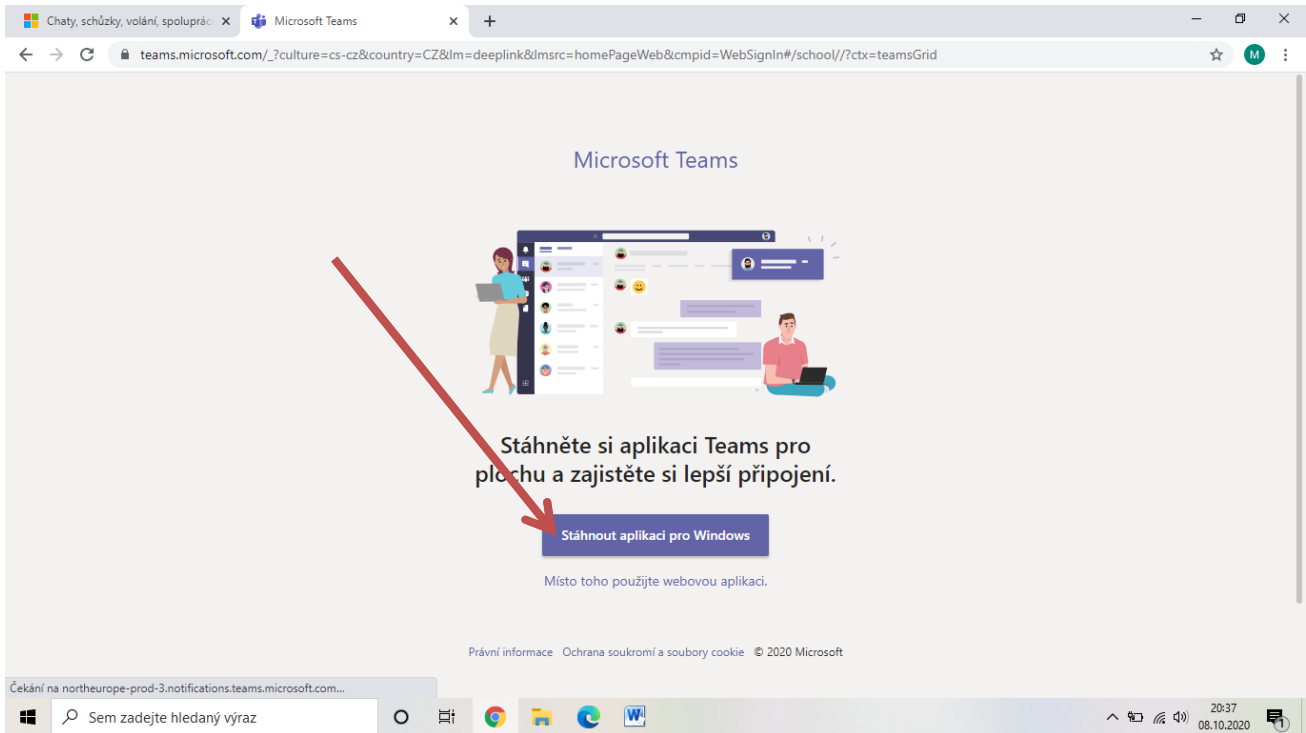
Chaty, schůzky, volání, spolupráce ×
Microsoft Teams ×
+

teams.microsoft.com/_?culture=cs-cz&country=CZ&lm=deeplink&lmsrc=homePageWeb&cmpid=WebSignIn#/school//?ctx=teamsGrid

M

Microsoft Teams

Stáhněte si aplikaci Teams pro plochu a zajistěte si lepší připojení.

Stáhnout aplikaci pro Windows

Místo toho použijte webovou aplikaci.

Právní informace Ochrana soukromí a soubory cookie © 2020 Microsoft

Čekání na northeurope-prod-3.notifications.teams.microsoft.com...

Sem zadejte hledaný výraz

20:37
08.10.2020